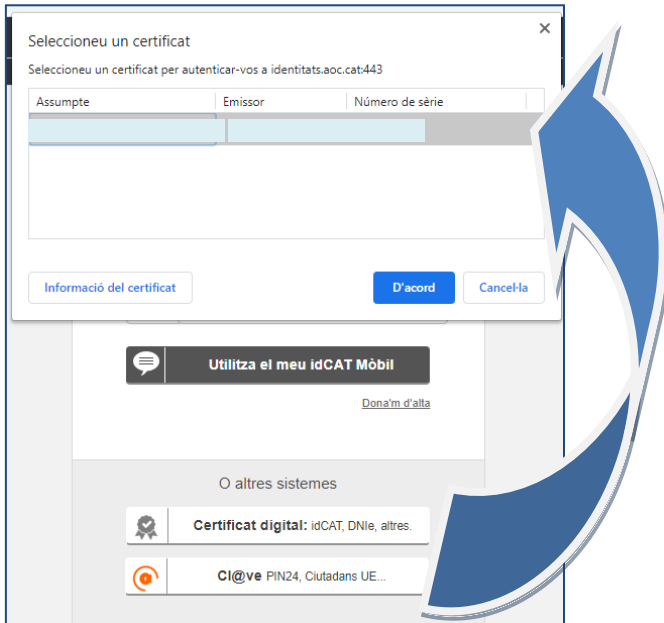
Seleccioneu un certificat

×

Seleccioneu un certificat per autenticar-vos a identitats.aoc.cat:443

| Assumpte | Emissor | Número de sèrie |
|---|---|---|

Informació del certificat

D'acord

Cancel·la

Utilitza el meu idCAT Mòbil

Dona'm d'alta

O altres sistemes

Certificat digital: idCAT, DNIe, altres.

Cl@ve PIN24, Ciutadans UE...